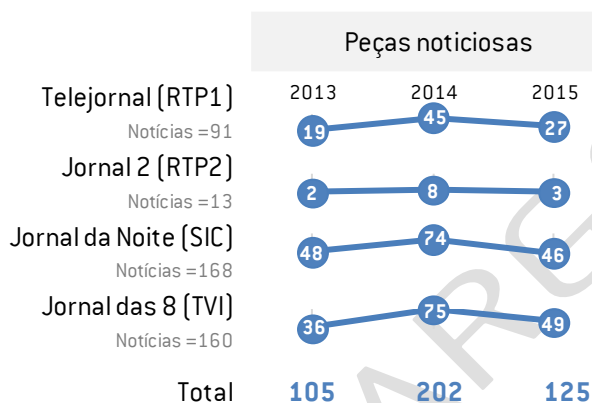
Peças noticiosas

2013 2014 2015

Telejornal (RTP1)
Notícias =91
19 45 27

Jornal 2 (RTP2)
Notícias =13
2 8 3

Jornal da Noite (SIC)
Notícias =168
48 74 46

Jornal das 8 (TVI)
Notícias =160
36 75 49

Total 105 202 125